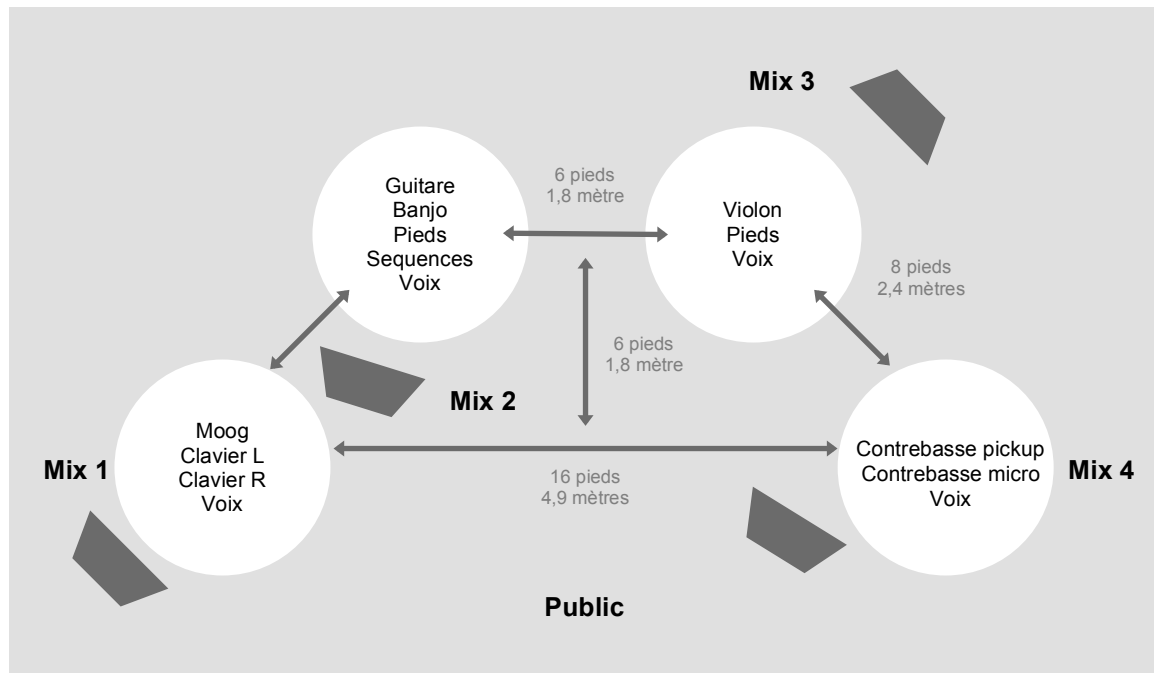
Mix 3

Guitare
Banjo
Pieds
Sequences
Voix

6 pieds
1,8 mètre

Violon
Pieds
Voix

8 pieds
2,4 mètres

6 pieds
1,8 mètre

Mix 2

Mix 1

Moog
Clavier L
Clavier R
Voix

16 pieds
4,9 mètres

Contrebasse pickup
Contrebasse micro
Voix

Mix 4

Public